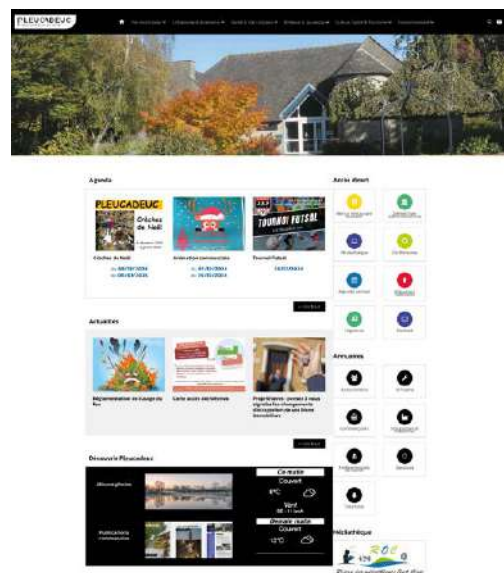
PLEUCADEUC

Agenda

PLEUCADEUC

Crèches de Noël

TOURNOI FUTSAL

Crèches de Noël

Animation commerciale

Tournoi Futsal

Actualités

Découvrir Pleucadeuc

Ce matin

Couvert

Vent

Demain matin

Couvert

Accès direct

Annuaires

Médiathèque